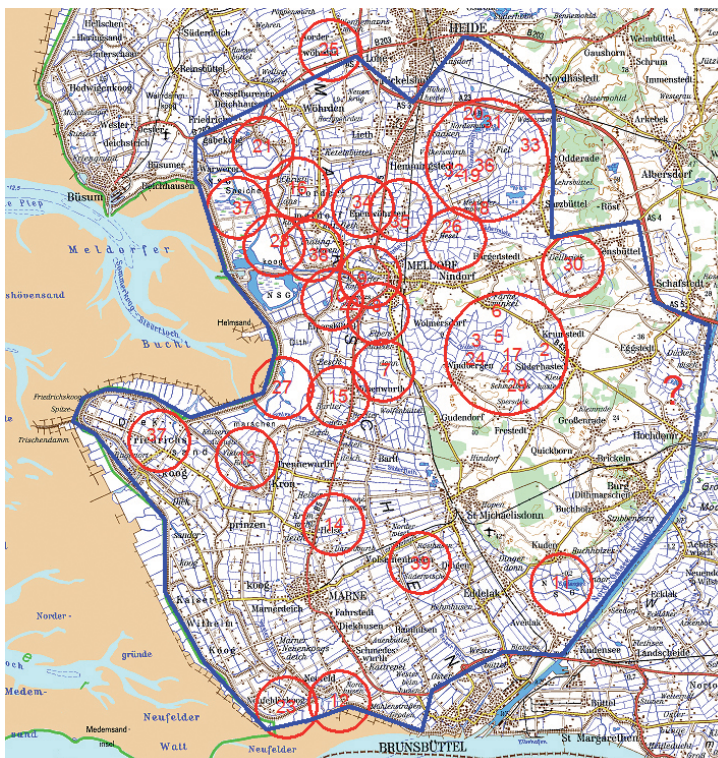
HEIDE
Hellschen
Süderdeich
Reinsbüttel
Wesselburen
Norderwöhrden
Wöhrden
Lieth
Friedrichsgabekoog
Hedwigenkoog
Wester-deichstrich
Oesterdeichstrich
Büsum
Büsumer Deichhausen
Warwerort
Hemmingstedt
Odderade
Albersdorf
Nordhastedt
Gaushorn
Welmbüttel
Immenstedt
Arkebek
Epenwöhrden
MELDORF
Nindorf
Bargenstedt
Wolmersdorf
Krumstedt
Sarzbüttel
Schafstedt
Meldorfer
Bucht
Helmsand
Friedrichskoog
Trischendamm
Marschen
Kronprinzenkoog
Kaiser-Wilhelm-Koog
Barlt
Frestedt
Gudendorf
Quickhorn
Hochdonn
Burg (Dithmarschen)
Buchholz
St. Michaelisdonn
Volsemenhusen
Diekhusen
Fahrstedt
Eddelak
MARNE
Marnerdeich
Neufelder
Neufeld
Medem
Watt
BRUNSBÜTTEL
St. Margarethen
Kuden
Averlak
Landscheide
Brickeln
NSG
D
M
A
R
S
C
H
E
N
21
37
18
28
38
34
26
20
31
33
32
19
36
23
30
6
3
5
24
17
4
2
7
27
15
13
14
39
12
?